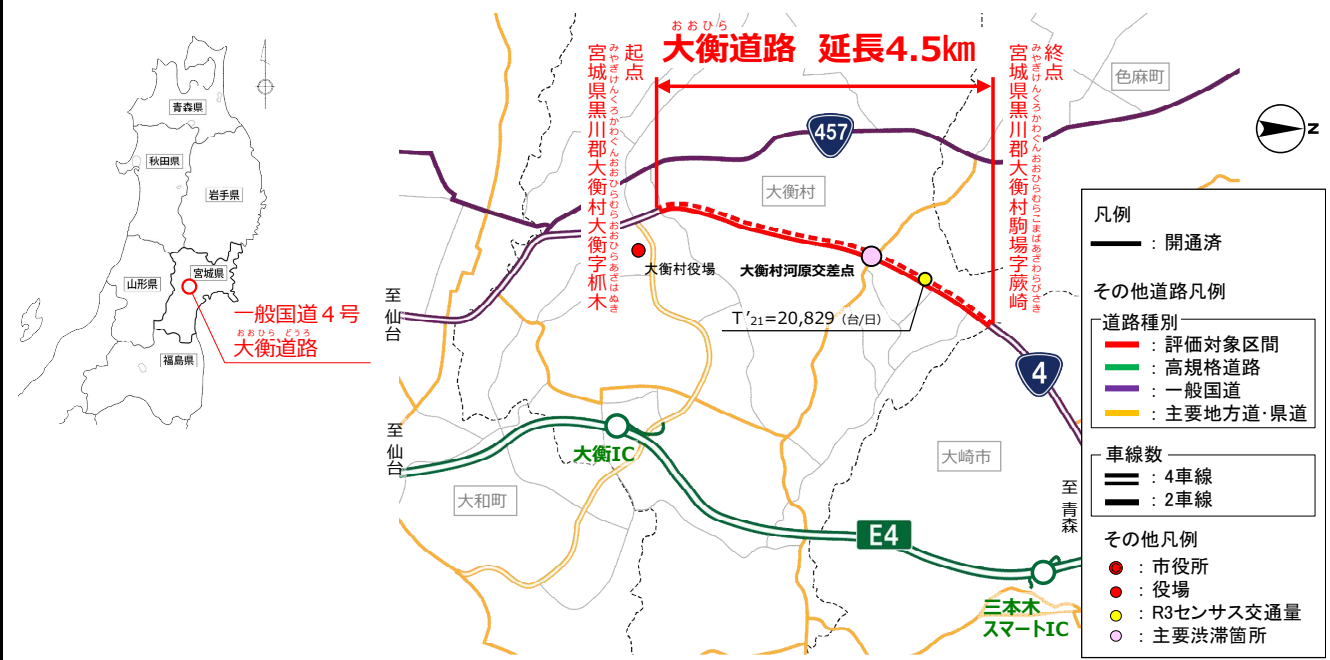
青森県
秋田県
岩手県
山形県
宮城県
福島県
一般国道４号
おおひら どうろ
大衡道路

おおひら
大衡道路 延長4.5㎞

起点
みやぎけんくろかわぐんおおひらむらおおひらあざはぬき
宮城県黒川郡大衡村大衡字杁木

終点
みやぎけんくろかわぐんおおひらむらこまばあざわらびさき
宮城県黒川郡大衡村駒場字蕨崎

色麻町
457
大衡村
大衡村役場
大衡村河原交差点
T'$_{21}$=20,829 (台/日)
至仙台
至仙台
4
大衡IC
大崎市
大和町
E4
至青森
三本木スマートIC

凡例
：開通済
その他道路凡例
道路種別
：評価対象区間
：高規格道路
：一般国道
：主要地方道･県道
車線数
：4車線
：2車線
その他凡例
：市役所
：役場
：R3センサス交通量
：主要渋滞箇所